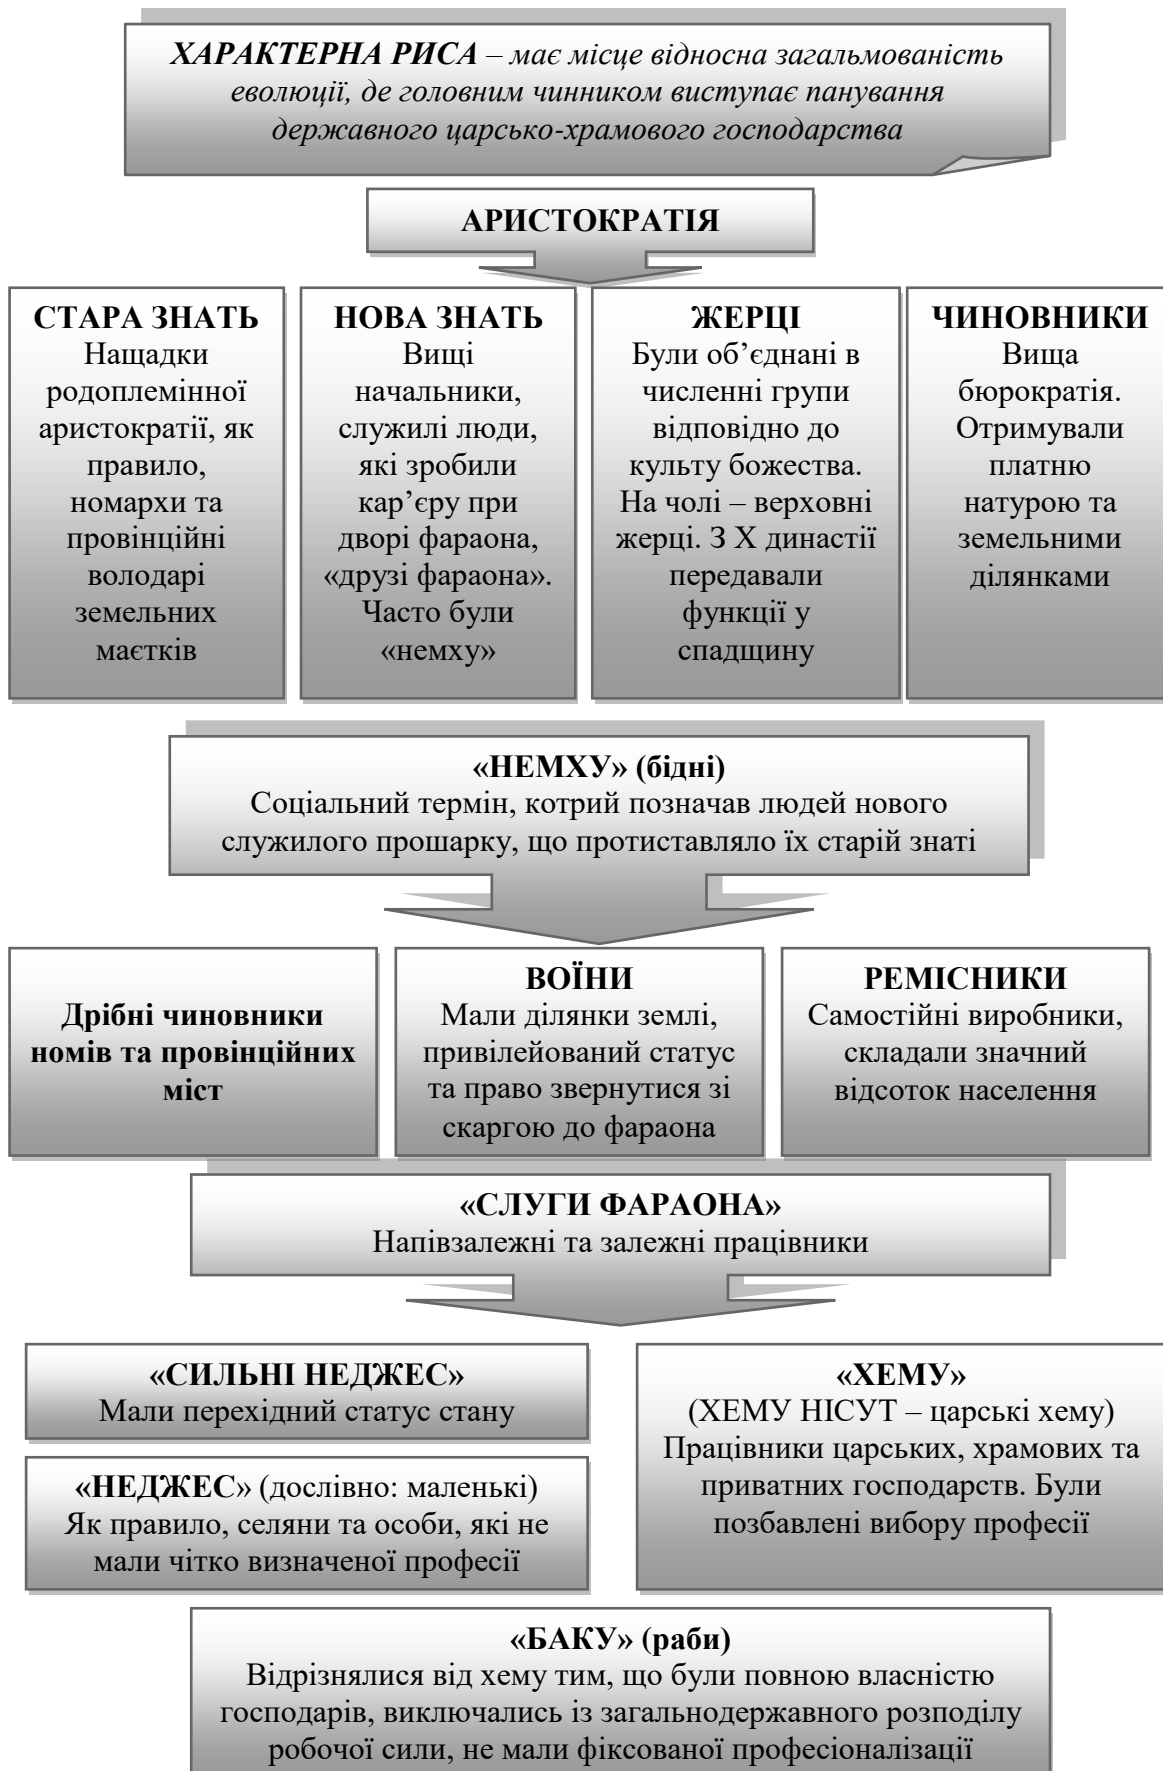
ХАРАКТЕРНА РИСА – має місце відносна загальмованість еволюції, де головним чинником виступає панування державного царсько-храмового господарства

АРИСТОКРАТІЯ

СТАРА ЗНАТЬ
Нащадки родоплемінної аристократії, як правило, номархи та провінційні володарі земельних маєтків

НОВА ЗНАТЬ
Вищі начальники, служилі люди, які зробили кар'єру при дворі фараона, «друзі фараона». Часто були «немху»

ЖЕРЦІ
Були об'єднані в численні групи відповідно до культу божества. На чолі – верховні жерці. З X династії передавали функції у спадщину

ЧИНОВНИКИ
Вища бюрократія. Отримували платню натурою та земельними ділянками

«НЕМХУ» (бідні)
Соціальний термін, котрий позначав людей нового служилого прошарку, що протиставляло їх старій знаті

Дрібні чиновники номів та провінційних міст

ВОЇНИ
Мали ділянки землі, привілейований статус та право звернутися зі скаргою до фараона

РЕМІСНИКИ
Самостійні виробники, складали значний відсоток населення

«СЛУГИ ФАРАОНА»
Напівзалежні та залежні працівники

«СИЛЬНІ НЕДЖЕС»
Мали перехідний статус стану

«НЕДЖЕС» (дослівно: маленькі)
Як правило, селяни та особи, які не мали чітко визначеної професії

«ХЕМУ»
(ХЕМУ НІСУТ – царські хему)
Працівники царських, храмових та приватних господарств. Були позбавлені вибору професії

«БАКУ» (раби)
Відрізнялися від хему тим, що були повною власністю господарів, виключались із загальнодержавного розподілу робочої сили, не мали фіксованої професіоналізації